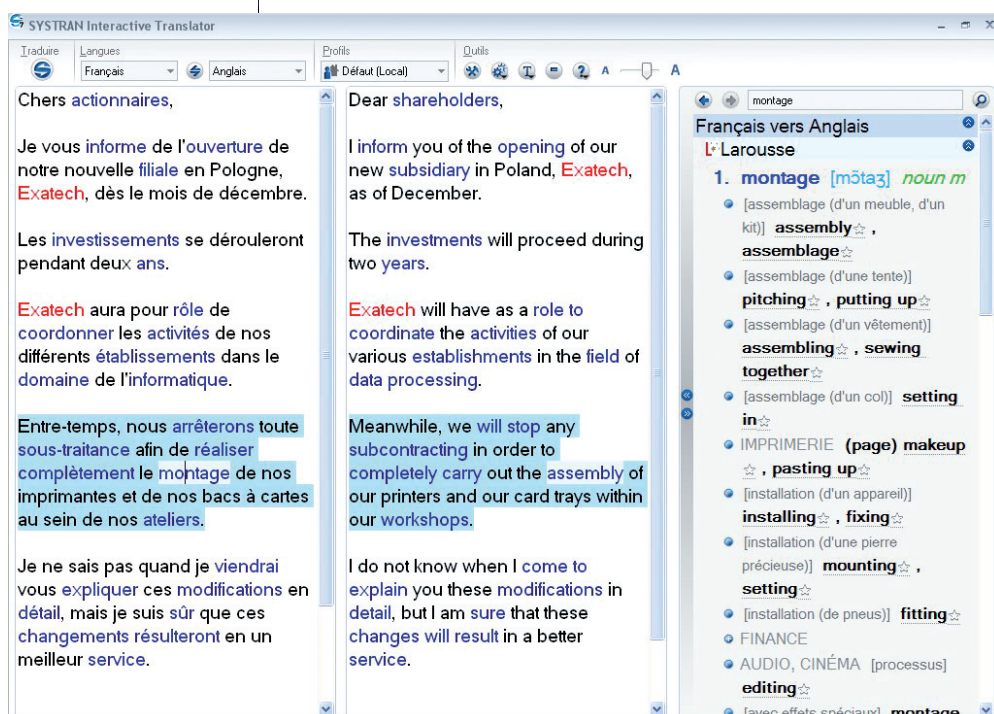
SYSTRAN Interactive Translator

Traduire | Langues | Profils | Outils

Français | Anglais | Défaut (Local)

A A

Chers actionnaires,

Je vous informe de l'ouverture de notre nouvelle filiale en Pologne, Exatech, dès le mois de décembre.

Les investissements se dérouleront pendant deux ans.

Exatech aura pour rôle de coordonner les activités de nos différents établissements dans le domaine de l'informatique.

Entre-temps, nous arrêterons toute sous-traitance afin de réaliser complètement le montage de nos imprimantes et de nos bacs à cartes au sein de nos ateliers.

Je ne sais pas quand je viendrai vous expliquer ces modifications en détail, mais je suis sûr que ces changements résulteront en un meilleur service.

Dear shareholders,

I inform you of the opening of our new subsidiary in Poland, Exatech, as of December.

The investments will proceed during two years.

Exatech will have as a role to coordinate the activities of our various establishments in the field of data processing.

Meanwhile, we will stop any subcontracting in order to completely carry out the assembly of our printers and our card trays within our workshops.

I do not know when I come to explain you these modifications in detail, but I am sure that these changes will result in a better service.

montage

Français vers Anglais

Larousse

1. montage [mɔ̃taʒ] noun m

[assemblage (d'un meuble, d'un kit)] assembly, assemblage

[assemblage (d'une tente)] pitching, putting up

[assemblage (d'un vêtement)] assembling, sewing together

[assemblage (d'un col)] setting in

IMPRIMERIE (page) makeup, pasting up

[installation (d'un appareil)] installing, fixing

[installation (d'une pierre précieuse)] mounting, setting

[installation (de pneus)] fitting

FINANCE

AUDIO, CINÉMA [processus] editing

[avec effets spéciaux] montage